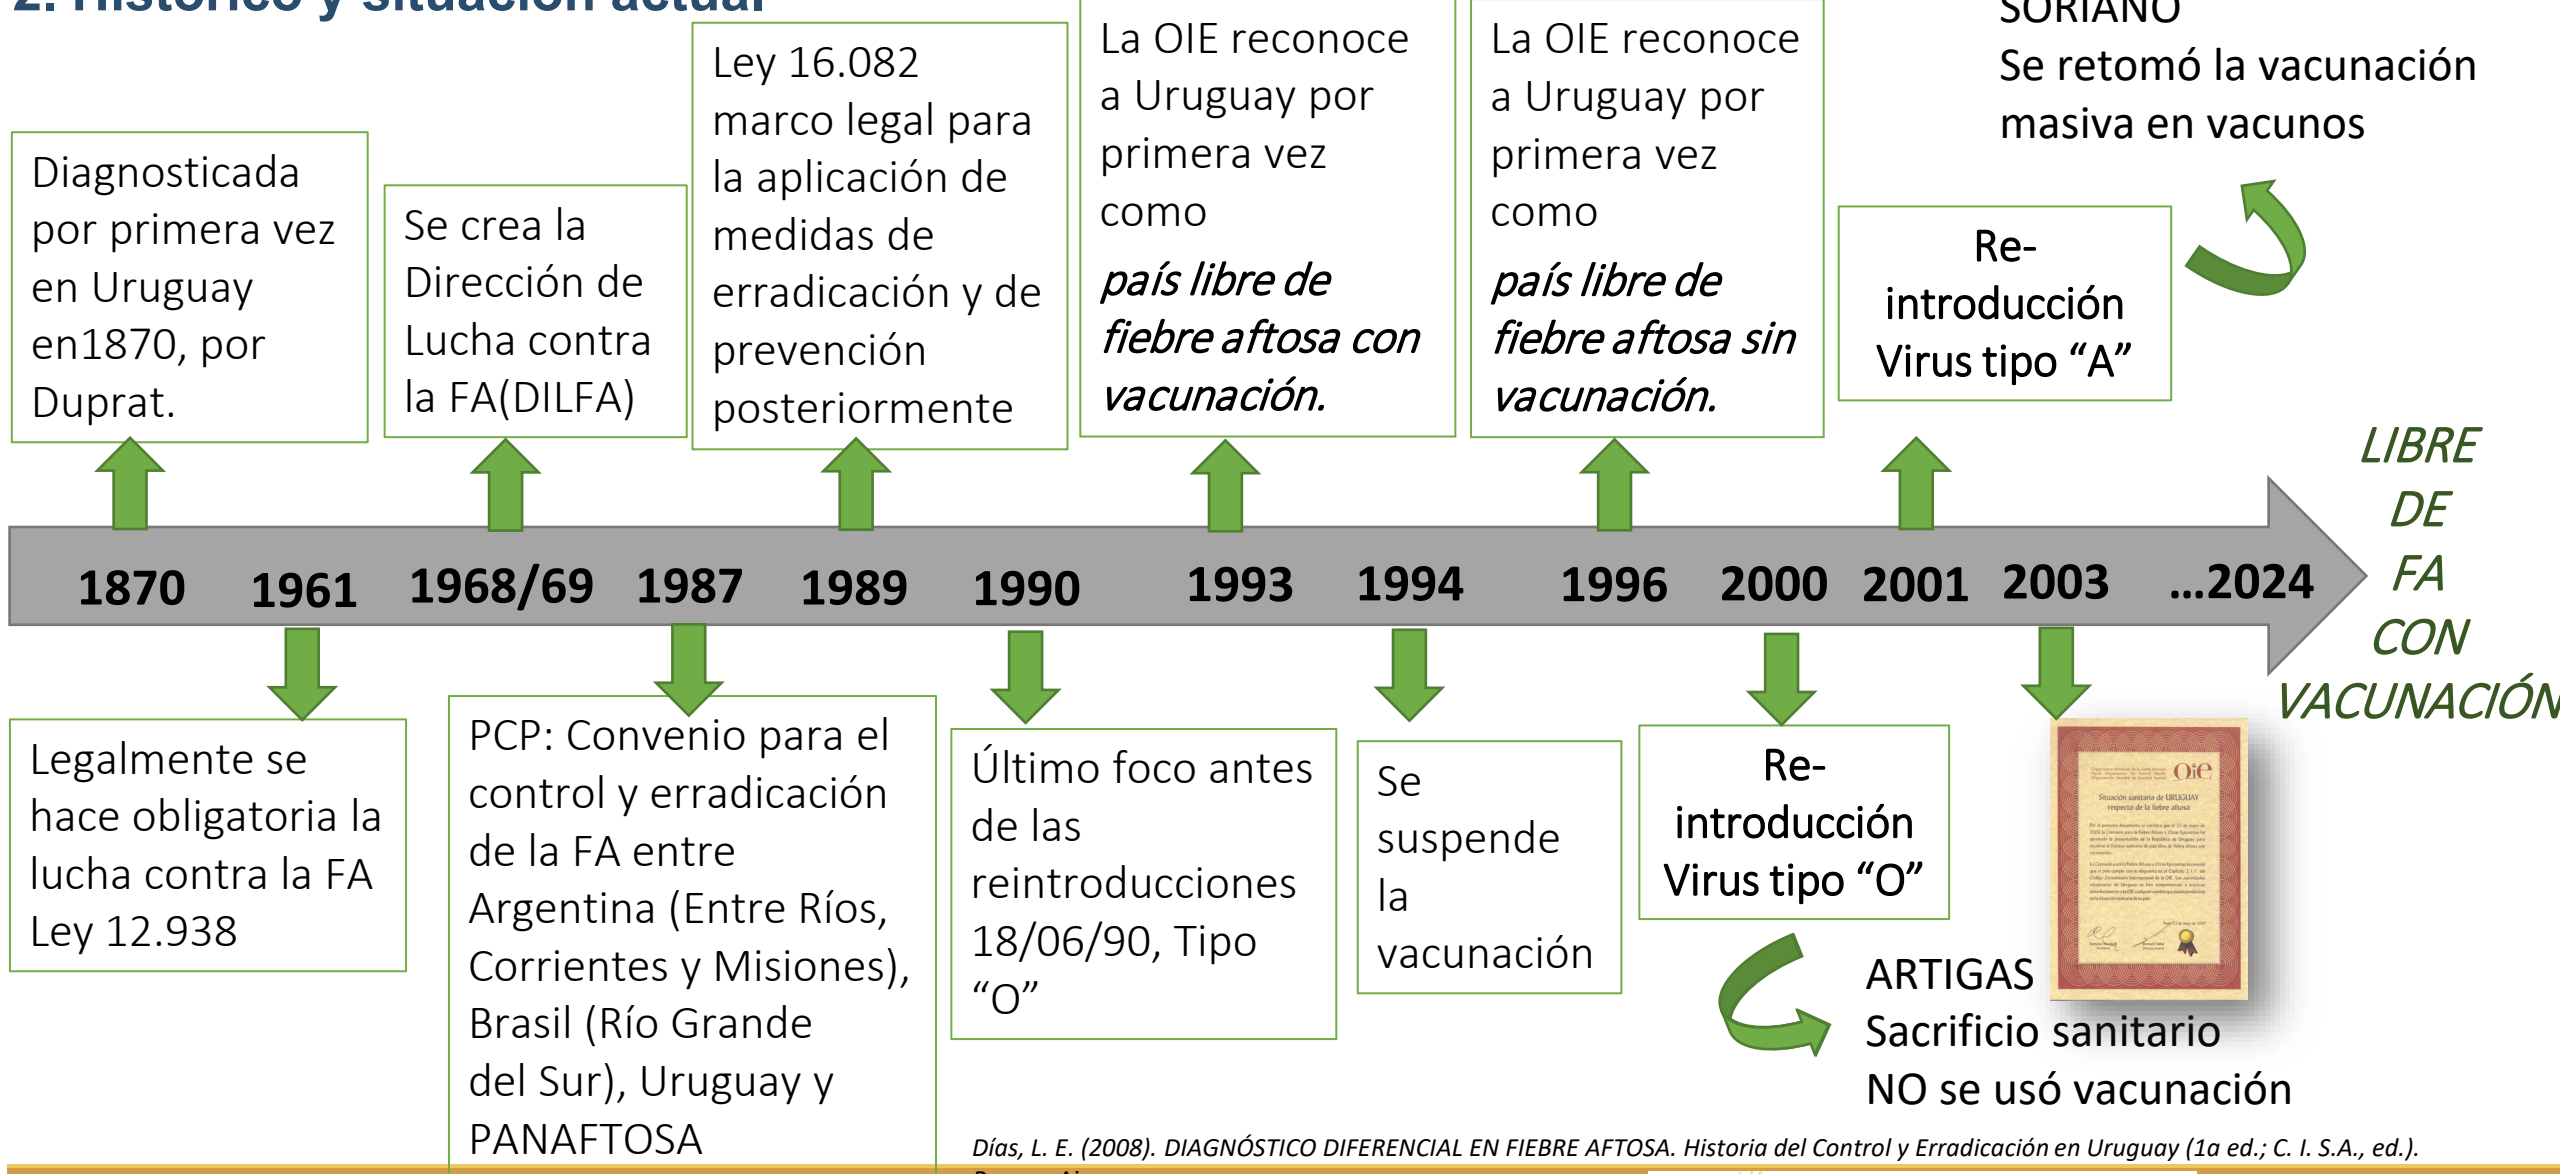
2. Histórico y situación actual

Diagnosticada por primera vez en Uruguay en1870, por Duprat.

Se crea la Dirección de Lucha contra la FA(DILFA)

Ley 16.082 marco legal para la aplicación de medidas de erradicación y de prevención posteriormente

La OIE reconoce a Uruguay por primera vez como *país libre de fiebre aftosa con vacunación.*

La OIE reconoce a Uruguay por primera vez como *país libre de fiebre aftosa sin vacunación.*

Re-introducción Virus tipo "A"

SORIANO
Se retomó la vacunación masiva en vacunos

1870 1961 1968/69 1987 1989 1990 1993 1994 1996 2000 2001 2003 ...2024

*LIBRE DE FA CON VACUNACIÓN*

Legalmente se hace obligatoria la lucha contra la FA Ley 12.938

PCP: Convenio para el control y erradicación de la FA entre Argentina (Entre Ríos, Corrientes y Misiones), Brasil (Río Grande del Sur), Uruguay y PANAFTOSA

Último foco antes de las reintroducciones 18/06/90, Tipo "O"

Se suspende la vacunación

Re-introducción Virus tipo "O"

ARTIGAS
Sacrificio sanitario
NO se usó vacunación

OiE
Situación sanitaria de URUGUAY respecto de la fiebre aftosa
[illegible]

*Días, L. E. (2008). DIAGNÓSTICO DIFERENCIAL EN FIEBRE AFTOSA. Historia del Control y Erradicación en Uruguay (1a ed.; C. I. S.A., ed.).*